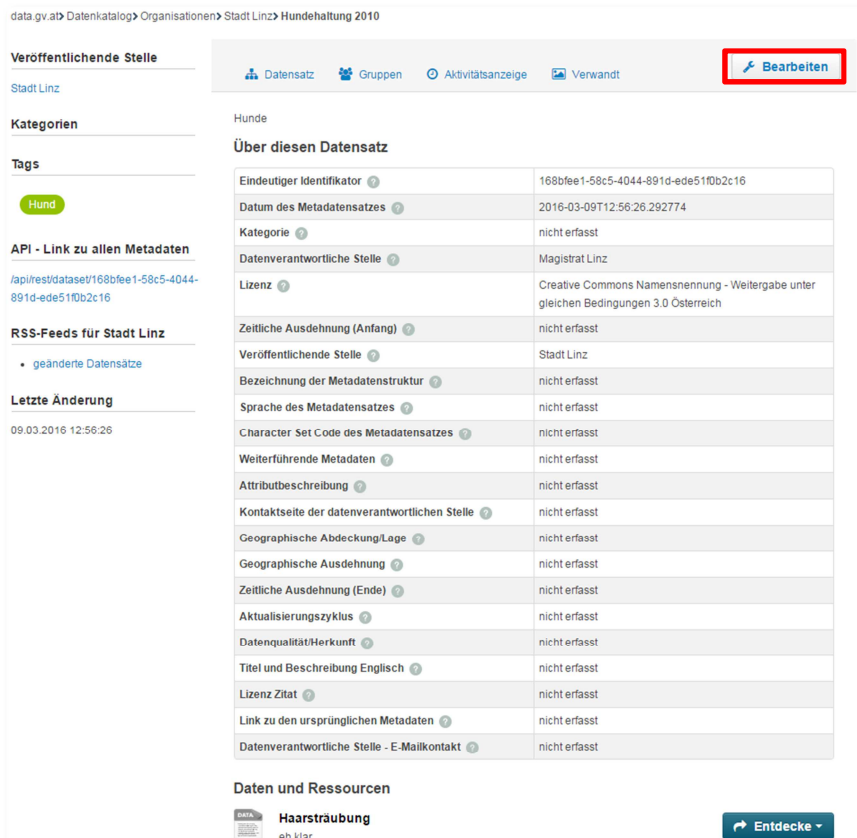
data.gv.at > Datenkatalog > Organisationen > Stadt Linz > Hundehaltung 2010

Veröffentlichende Stelle

Stadt Linz

Kategorien

Tags

Hund

API - Link zu allen Metadaten

/api/rest/dataset/168bfee1-58c5-4044-891d-ede51f0b2c16

RSS-Feeds für Stadt Linz

- geänderte Datensätze

Letzte Änderung

09.03.2016 12:56:26

Datensatz Gruppen Aktivitätsanzeige Verwandt Bearbeiten

Hunde

Über diesen Datensatz

| | |
|---|---|
| Eindeutiger Identifikator | 168bfee1-58c5-4044-891d-ede51f0b2c16 |
| Datum des Metadatensatzes | 2016-03-09T12:56:26.292774 |
| Kategorie | nicht erfasst |
| Datenverantwortliche Stelle | Magistrat Linz |
| Lizenz | Creative Commons Namensnennung - Weitergabe unter gleichen Bedingungen 3.0 Österreich |
| Zeitliche Ausdehnung (Anfang) | nicht erfasst |
| Veröffentlichende Stelle | Stadt Linz |
| Bezeichnung der Metadatenstruktur | nicht erfasst |
| Sprache des Metadatensatzes | nicht erfasst |
| Character Set Code des Metadatensatzes | nicht erfasst |
| Weiterführende Metadaten | nicht erfasst |
| Attributbeschreibung | nicht erfasst |
| Kontaktseite der datenverantwortlichen Stelle | nicht erfasst |
| Geographische Abdeckung/Lage | nicht erfasst |
| Geographische Ausdehnung | nicht erfasst |
| Zeitliche Ausdehnung (Ende) | nicht erfasst |
| Aktualisierungszyklus | nicht erfasst |
| Datenqualität/Herkunft | nicht erfasst |
| Titel und Beschreibung Englisch | nicht erfasst |
| Lizenz Zitat | nicht erfasst |
| Link zu den ursprünglichen Metadaten | nicht erfasst |
| Datenverantwortliche Stelle - E-Mailkontakt | nicht erfasst |

Daten und Ressourcen

DATA

Haarsträubung

eh klar

Entdecke